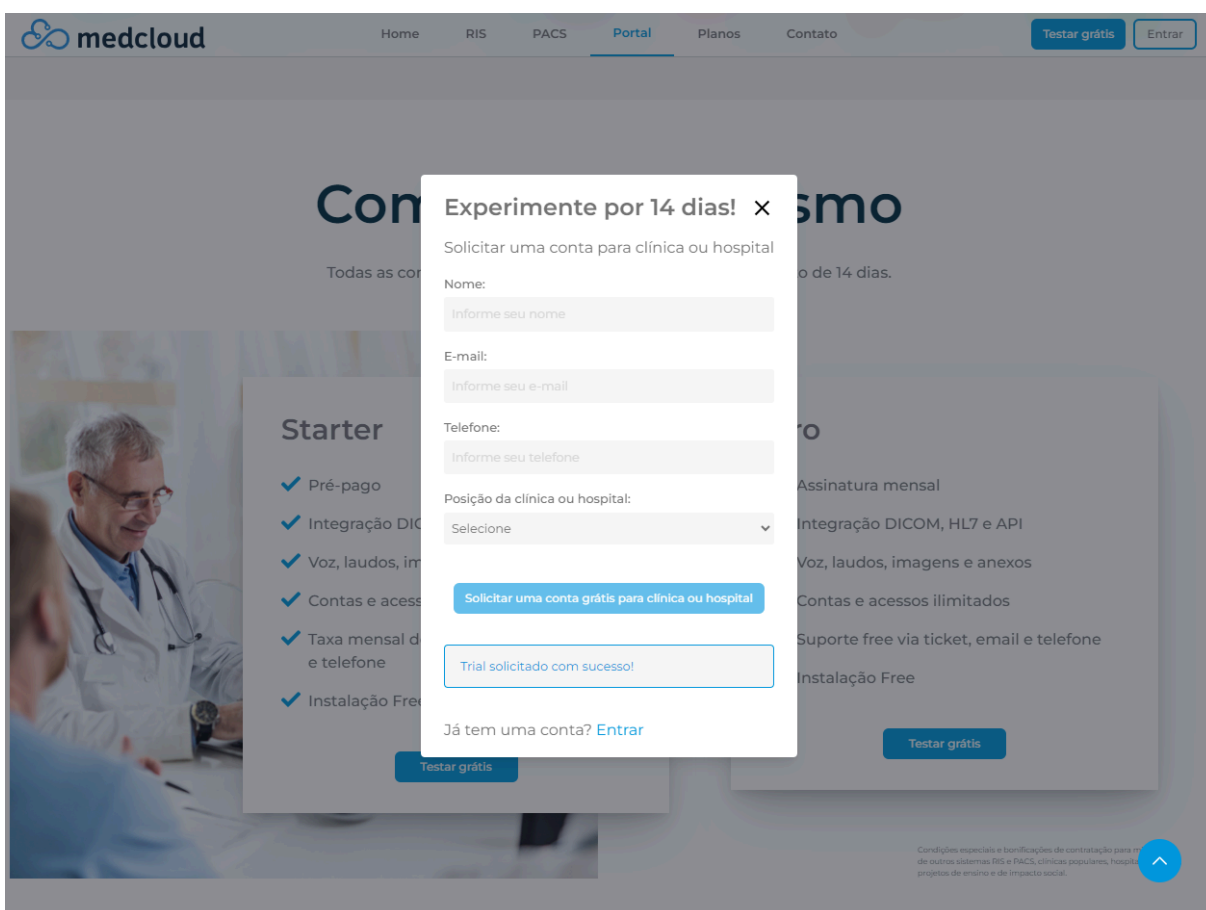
medcloud

Home RIS PACS Portal Planos Contato

Testar grátis Entrar

Com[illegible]smo

Todas as con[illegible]o de 14 dias.

Starter

Pré-pago

Integração DIC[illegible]

Voz, laudos, im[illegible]

Contas e acess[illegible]

Taxa mensal d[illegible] e telefone

Instalação Free

Testar grátis

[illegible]ro

Assinatura mensal

Integração DICOM, HL7 e API

Voz, laudos, imagens e anexos

Contas e acessos ilimitados

Suporte free via ticket, email e telefone

Instalação Free

Testar grátis

Condições especiais e bonificações de contratação para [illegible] de outros sistemas RIS e PACS, clínicas populares, hospita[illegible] projetos de ensino e de impacto social.

Experimente por 14 dias!

Solicitar uma conta para clínica ou hospital

Nome:

Informe seu nome

E-mail:

Informe seu e-mail

Telefone:

Informe seu telefone

Posição da clínica ou hospital:

Selecione

Solicitar uma conta grátis para clínica ou hospital

Trial solicitado com sucesso!

Já tem uma conta? Entrar